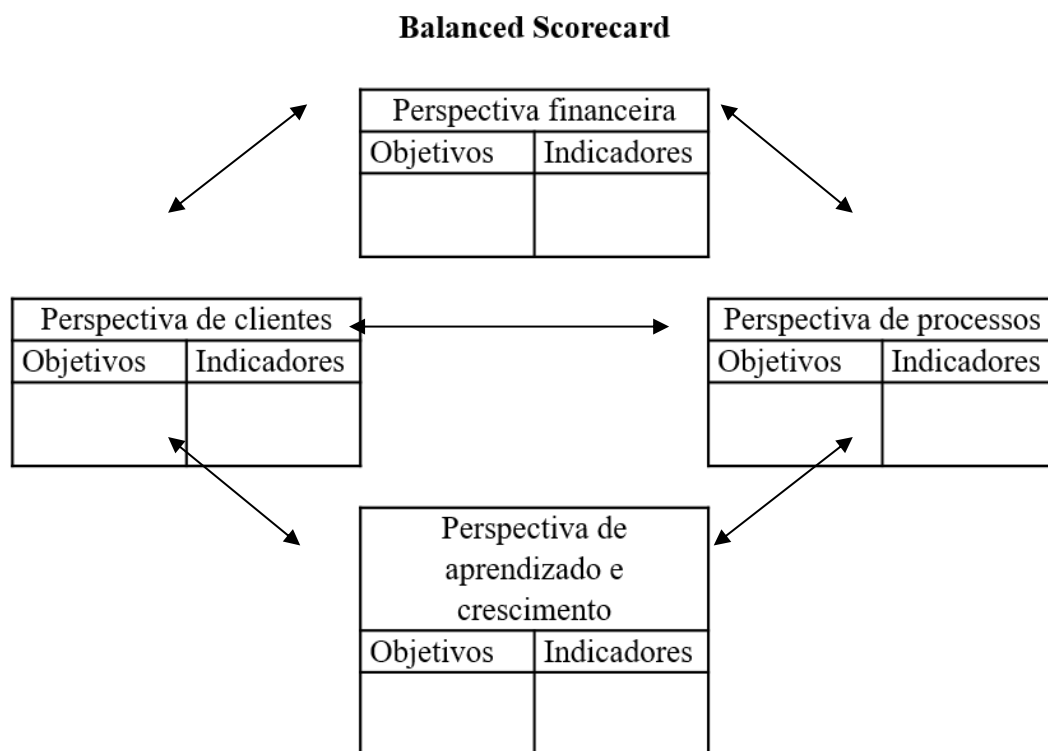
**Balanced Scorecard**

Perspectiva financeira

| Objetivos | Indicadores |
|---|---|
| | |

Perspectiva de clientes

| Objetivos | Indicadores |
|---|---|
| | |

Perspectiva de processos

| Objetivos | Indicadores |
|---|---|
| | |

Perspectiva de aprendizado e crescimento

| Objetivos | Indicadores |
|---|---|
| | |